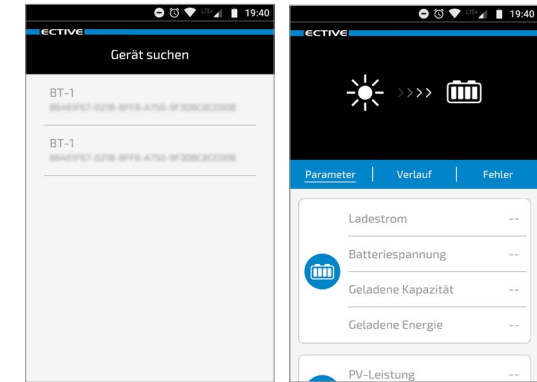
19:40

ECTIVE

Gerät suchen

BT-1
B646F957-0216-BFF8-A750-9F308C8CED08

BT-1
B646F957-0216-BFF8-A750-9F308C8CED08

19:40

ECTIVE

>>>>

Parameter | Verlauf | Fehler

Ladestrom --

Batteriespannung --

Geladene Kapazität --

Geladene Energie --

PV-Leistung --